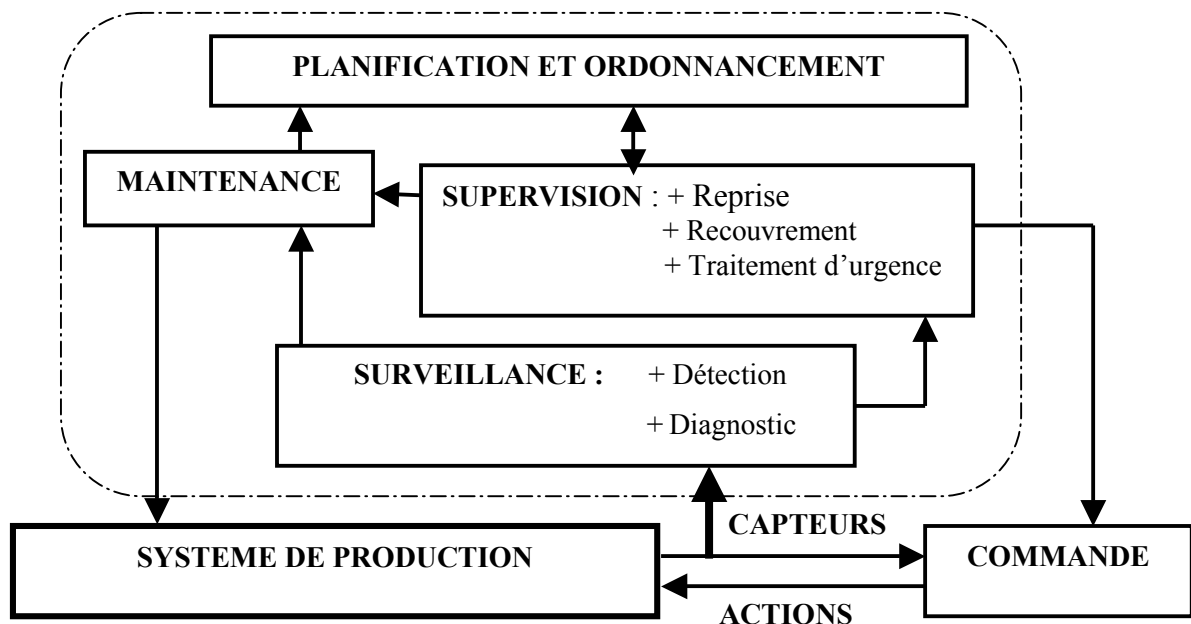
PLANIFICATION ET ORDONNANCEMENT

MAINTENANCE

SUPERVISION : + Reprise
+ Recouvrement
+ Traitement d'urgence

SURVEILLANCE : + Détection
+ Diagnostic

CAPTEURS

SYSTEME DE PRODUCTION

COMMANDE

ACTIONS